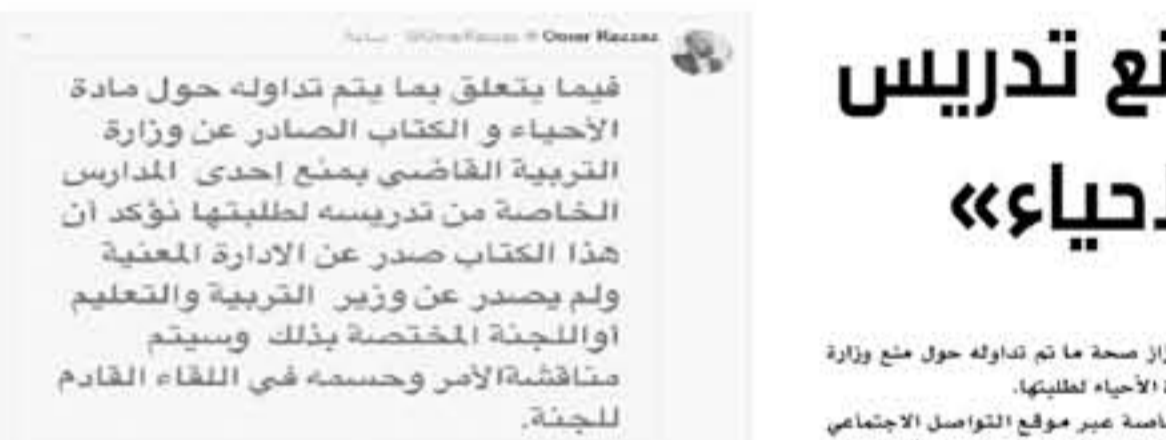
Omar Razzaz @OmarRazzaz · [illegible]

فيما يتعلق بما يتم تداوله حول مادة الأحياء و الكتاب الصادر عن وزارة التربية القاضي بمنع إحدى المدارس الخاصة من تدريسه لطلبتها نؤكد أن هذا الكتاب صدر عن الادارة المعنية ولم يصدر عن وزير التربية والتعليم اواللجنة المختصة بذلك وسيتم مناقشةالأمر وحسمه في اللقاء القادم للجنة.

نع تدريس

لحياء»

زاز صحة ما تم تداوله حول منع وزارة

ة الأحياء لطلبتها.

خاصة عبر موقع التواصل الاجتماعي